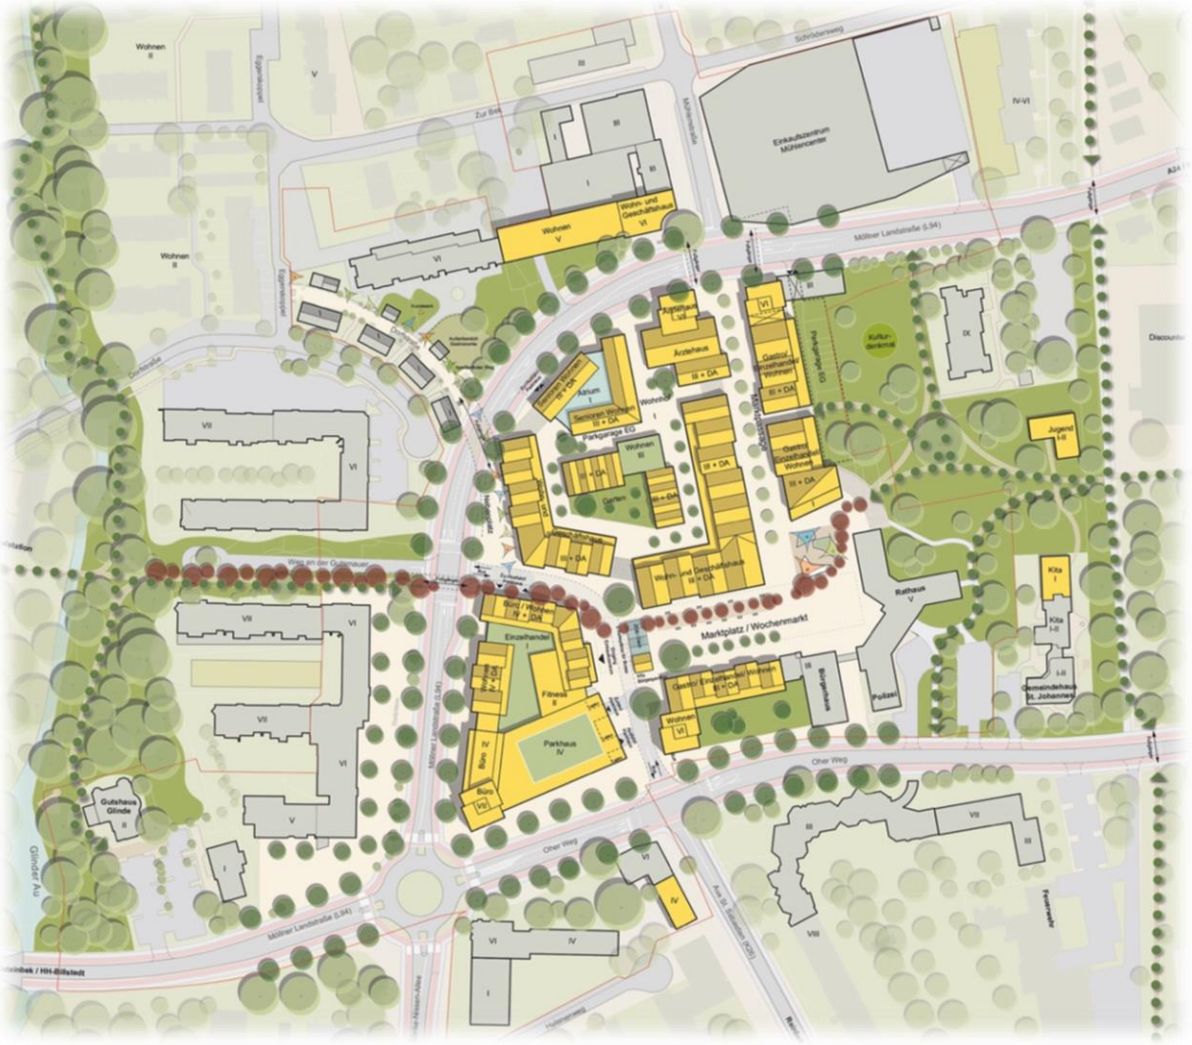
Wohnen
II

V

Schröderweg

III

Zur Bek

III

I

Mühlenstraße

Einkaufszentrum
Mühlencenter

IV-VI

Wohnen
V

Wohn- und
Geschäftshaus
VII

Möllner Landstraße (L94)

Wohnen
II

VI

IX

Discounter

Appartements
I-II

Ärztehaus

III + DA

VI

Gastro
Einzelhandel
Wohnen

III + DA

Kultur-
denkmal

Atrium

Senioren Wohnen
III + DA

Parkgarage EG

Wohnen
III

III + DA

Garten

III + DA

III + DA

Gastro
Einzelhandel
Wohnen

III + DA

Jugend
I-II

VII

VI

III + DA

Wohn- und Geschäftshaus
III + DA

Rathaus
V

Kita
I

Kita
I-II

Weg an der Glinder Au

Büro / Wohnen
IV + DA

Einzelhandel
I

Marktplatz / Wochenmarkt

VII

VI

Fitness
II

Gastro / Einzelhandel / Wohnen
III + DA

III

Bürgerhaus

Polizei

Gemeindehaus
St. Johannes

VII

Wohnen
VI

Parkhaus
IV

Büro
IV

Büro
VII

Möllner Landstraße (L94)

Oher Weg

Gutshaus
Glinde

VI

V

VII

III

Glinder Au

Oher Weg

VI

IV

VIII

Feuerwehr

Möllner Landstraße (L94)

Reinbek / HH-Billstedt

VI

IV

I